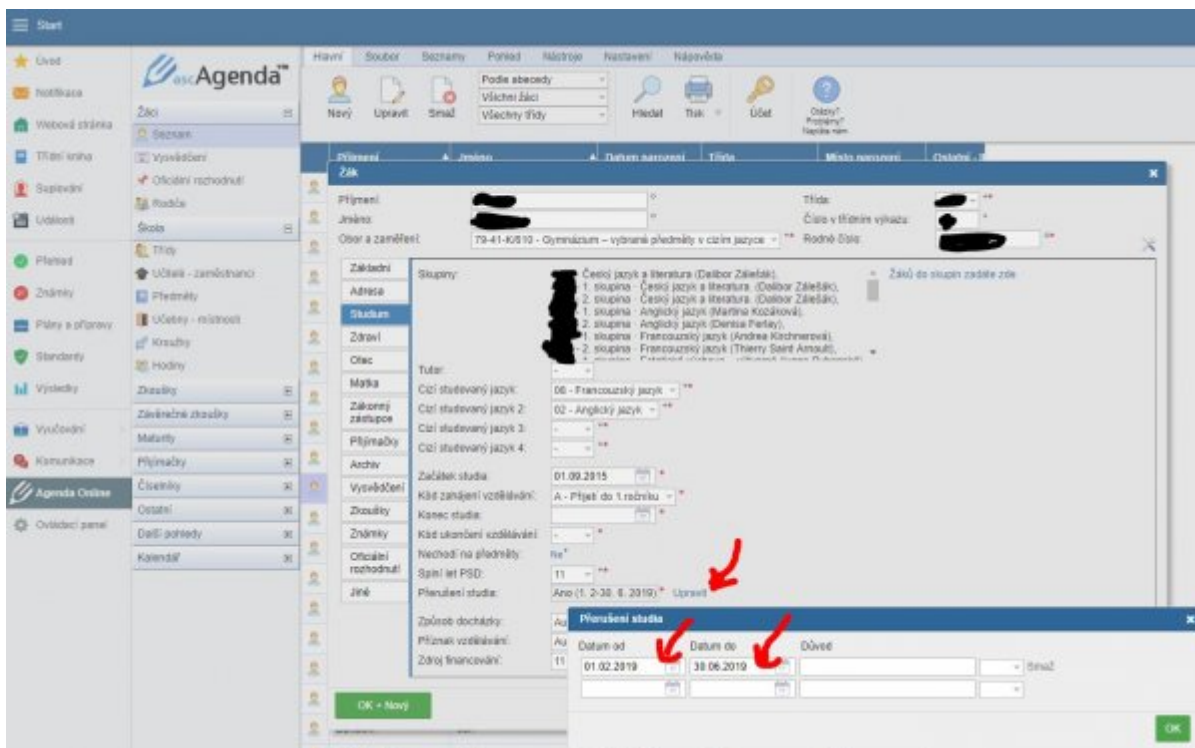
Start

Úvod
Notifikace
Webová stránka
Třídní kniha
Suplování
Události
Přehled
Známky
Plány a přípravy
Standardy
Výsledky
Vyučování
Komunikace
Agenda Online
Ovládací panel

ascAgenda

Žáci
Seznam
Vysvědčení
Oficiální rozhodnutí
Rodiče
Škola
Třídy
Učitelé - zaměstnanci
Předměty
Učebny - místnosti
Kroužky
Hodiny
Zkoušky
Závěrečné zkoušky
Maturity
Přijímačky
Číselníky
Ostatní
Další pohledy
Kalendář

Hlavní Soubor Seznamy Pohled Nástroje Nastavení Nápověda
Nový Upravit Smaž
Podle abecedy
Všichni žáci
Všechny třídy
Hledat Tisk Účet
Otázky? Problémy? Napište nám

Příjmení Jméno Datum narození Třída Místo narození Ostatní

Žák
Příjmení
Jméno
Obor a zaměření: 79-41-K/810 - Gymnázium - vybrané předměty v cizím jazyce
Třída
Číslo v třídním výkazu
Rodné číslo

Základní
Adresa
Studium
Zdraví
Otec
Matka
Zákonný zástupce
Přijímačky
Archiv
Vysvědčení
Zkoušky
Známky
Oficiální rozhodnutí
Jiné

Skupiny:
Český jazyk a literatura (Dalibor Zálešák),
1. skupina - Český jazyk a literatura (Dalibor Zálešák),
2. skupina - Český jazyk a literatura (Dalibor Zálešák),
1. skupina - Anglický jazyk (Martina Kozáková),
2. skupina - Anglický jazyk (Denisa Ferlay),
1. skupina - Francouzský jazyk (Andrea Kirchnerová),
2. skupina - Francouzský jazyk (Thierry Saint Arnault),
Žáků do skupin zadáte zde

Tutor:
Cizí studovaný jazyk: 06 - Francouzský jazyk
Cizí studovaný jazyk 2: 02 - Anglický jazyk
Cizí studovaný jazyk 3:
Cizí studovaný jazyk 4:
Začátek studia: 01.09.2015
Kód zahájení vzdělávání: A - Přijetí do 1.ročníku
Konec studia:
Kód ukončení vzdělávání:
Nechodí na předměty: Ne
Splní let PSD: 11
Přerušení studia: Ano (1. 2-30. 6. 2019) Upravit
Způsob docházky: Au
Příznak vzdělávání: Au
Zdroj financování: 11

OK + Nový

Přerušení studia
Datum od Datum do Důvod
01.02.2019 30.06.2019 Smaž
OK